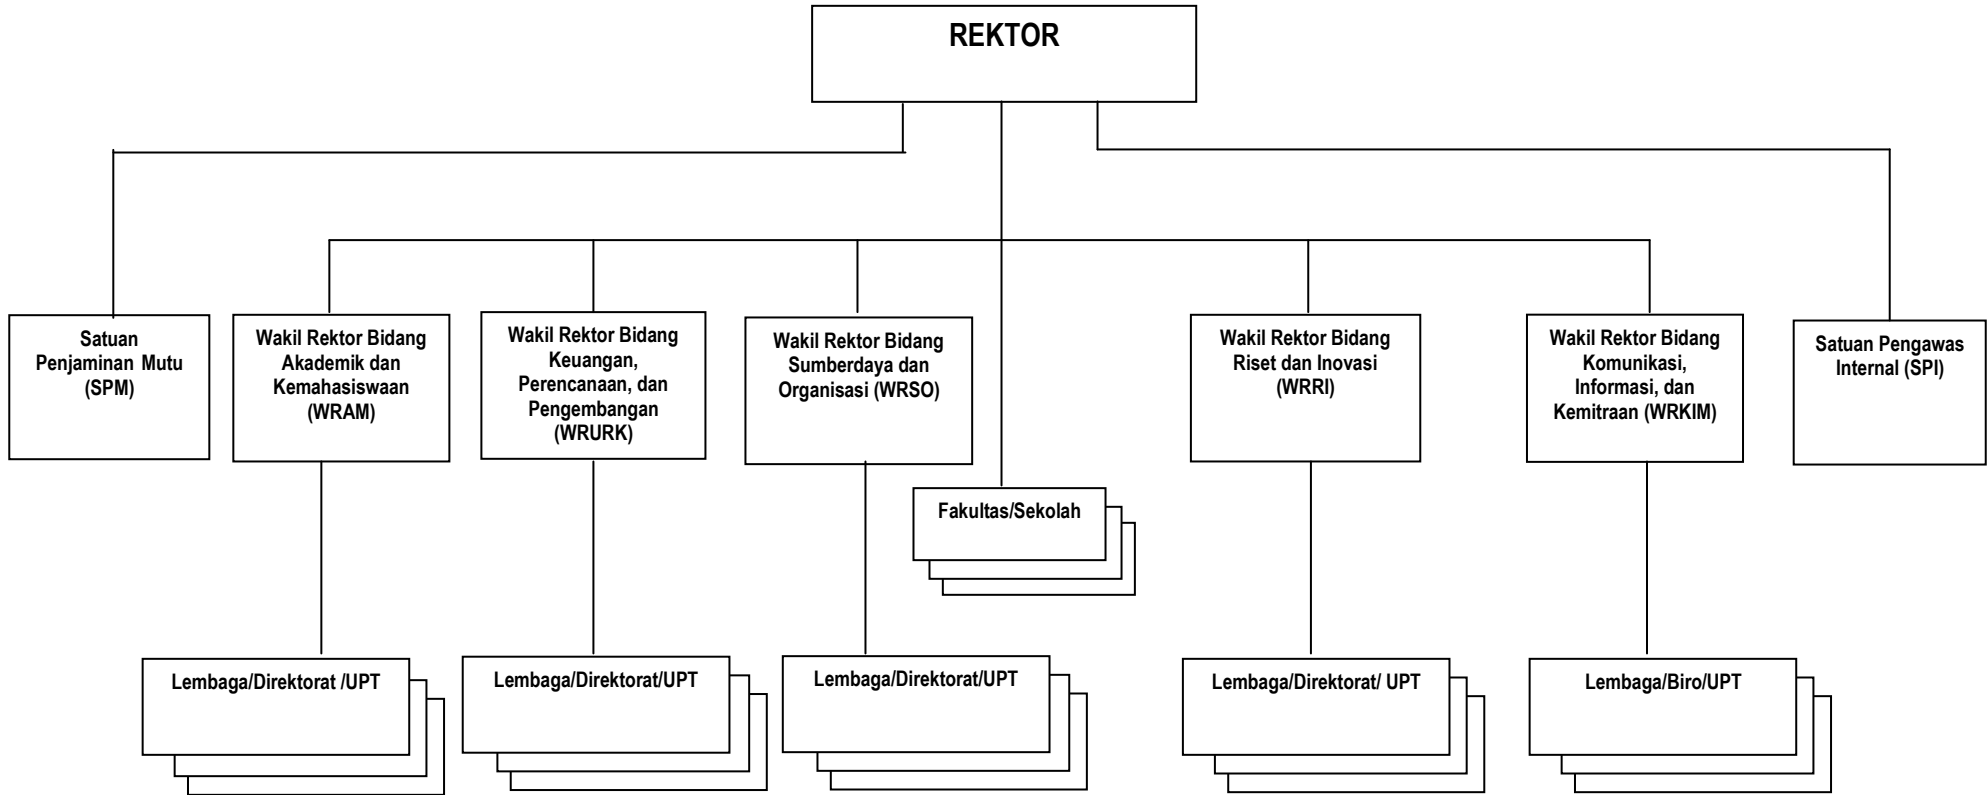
REKTOR

Satuan Penjaminan Mutu (SPM)

Wakil Rektor Bidang Akademik dan Kemahasiswaan (WRAM)

Wakil Rektor Bidang Keuangan, Perencanaan, dan Pengembangan (WRURK)

Wakil Rektor Bidang Sumberdaya dan Organisasi (WRSO)

Fakultas/Sekolah

Wakil Rektor Bidang Riset dan Inovasi (WRRI)

Wakil Rektor Bidang Komunikasi, Informasi, dan Kemitraan (WRKIM)

Satuan Pengawas Internal (SPI)

Lembaga/Direktorat /UPT

Lembaga/Direktorat/UPT

Lembaga/Direktorat/UPT

Lembaga/Direktorat/ UPT

Lembaga/Biro/UPT